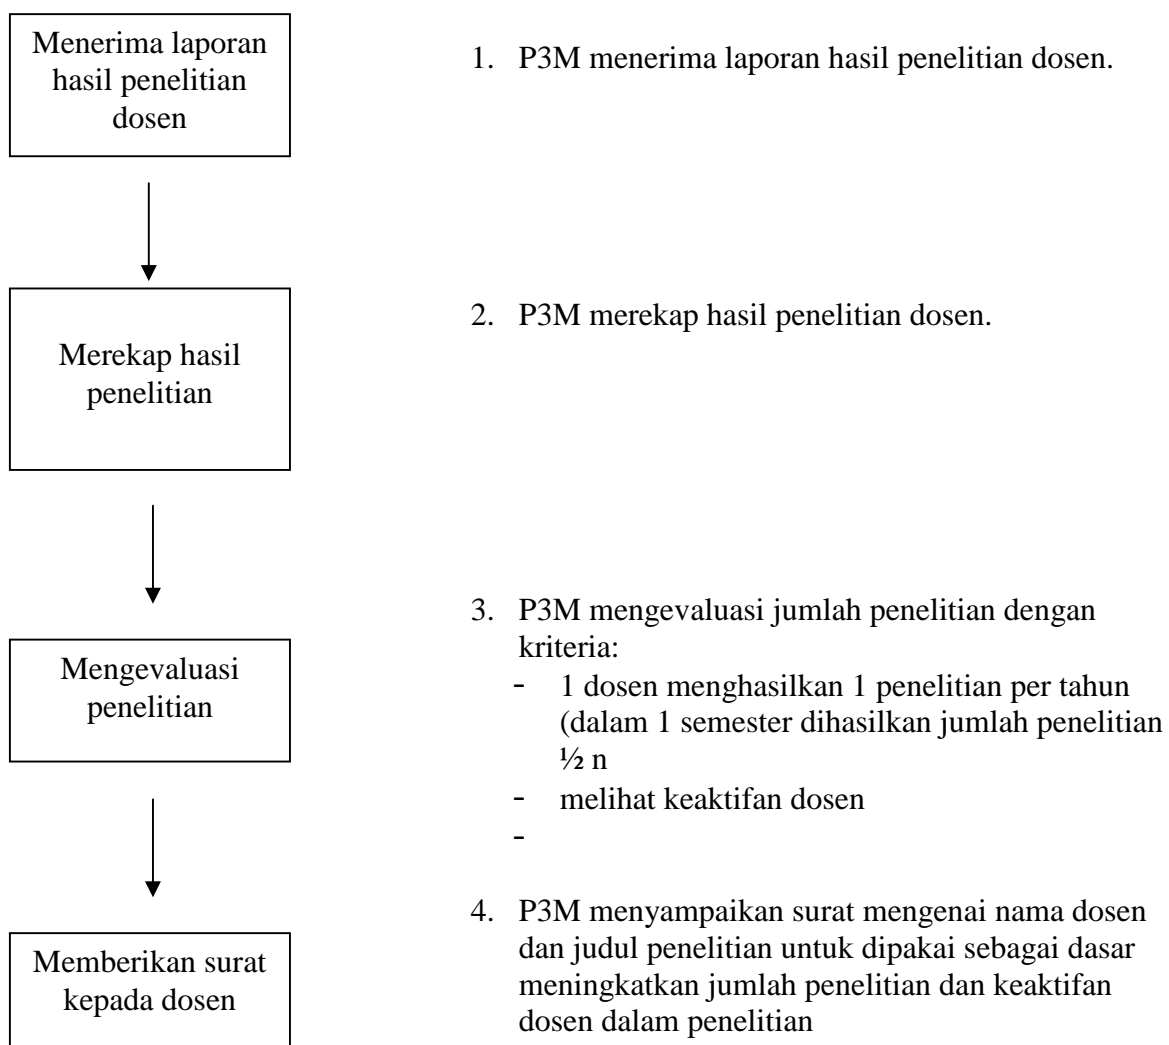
Menerima laporan hasil penelitian dosen

Merekap hasil penelitian

Mengevaluasi penelitian

Memberikan surat kepada dosen

1. P3M menerima laporan hasil penelitian dosen.

2. P3M merekap hasil penelitian dosen.

3. P3M mengevaluasi jumlah penelitian dengan kriteria:
- 1 dosen menghasilkan 1 penelitian per tahun (dalam 1 semester dihasilkan jumlah penelitian ½ n
- melihat keaktifan dosen
-

4. P3M menyampaikan surat mengenai nama dosen dan judul penelitian untuk dipakai sebagai dasar meningkatkan jumlah penelitian dan keaktifan dosen dalam penelitian